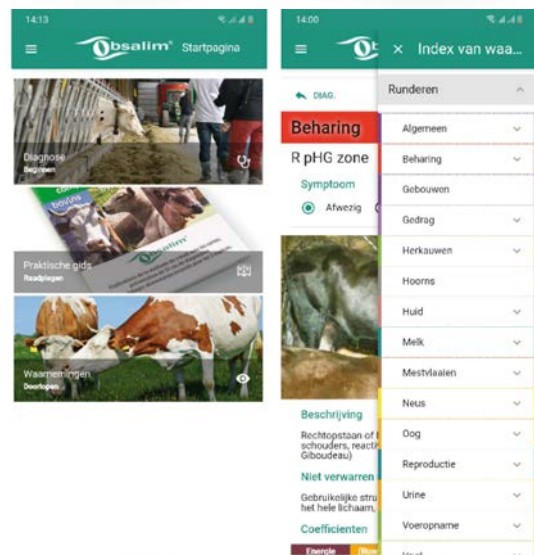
14:13

Obsalim® Startpagina

Diagnose
Beginnen

Praktische gids
Raadplegen

Waarnemingen
Doorlopen

14:00

DIAG.

Beharing

R pHG zone

Symptoom

Afwezig

Beschrijving

Rechtopstaan of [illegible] schouders, reacti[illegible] Giboudeau)

Niet verwarren

Gebruikelijke stru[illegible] het hele lichaam, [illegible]

Coefficienten

Energie

× Index van waa...

Runderen

Algemeen

Beharing

Gebouwen

Gedrag

Herkauwen

Hoorns

Huid

Melk

Mestvlaaien

Neus

Oog

Reproductie

Urine

Voeropname

Voet